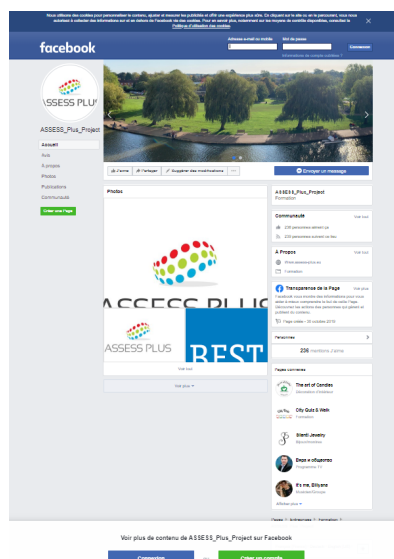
Nous utilisons des cookies pour personnaliser le contenu, ajuster et mesurer les publicités et offrir une expérience plus sûre. En cliquant sur le site ou en y naviguant, vous nous autorisez à collecter des informations sur et en dehors de Facebook via des cookies. Pour en savoir plus, notamment sur les moyens de contrôle disponibles, consultez la Politique d'utilisation des cookies.

facebook
Adresse e-mail ou mobile
Mot de passe
Connexion
Informations de compte oubliées ?

ASSESS PLUS
ASSESS_Plus_Project

Accueil
Avis
À propos
Photos
Publications
Communauté
Créer une Page

J'aime
Partager
Suggérer des modifications
...
Envoyer un message

ASSESS_Plus_Project
Formation

Communauté
Voir tout
236 personnes aiment ça
235 personnes suivent ce lieu

À Propos
Voir tout
www.assessplus.eu
Formation

Transparence de la Page
Voir plus
Facebook vous montre des informations pour vous aider à mieux comprendre le but de cette Page. Découvrez les actions des personnes qui gèrent et publient du contenu.
Page créée – 18 octobre 2018

Photos
ASSESS PLUS
ASSESS PLUS
BEST
Voir tout
Voir plus

Personnes
236 mentions J'aime

Pages aimées
The art of Candles
Décoration d'intérieur
City Guts & Walk
Formation
Silenti Jewelry
Bijouterie
Ekipa e obshtestvo
Programme TV
It's me, Biliyana
Musicien/Groupe
Afficher plus

Pages > Entreprises > Formation > ASSESS_Plus_Project

Voir plus de contenu de ASSESS_Plus_Project sur Facebook
Connexion
ou
Créer un compte